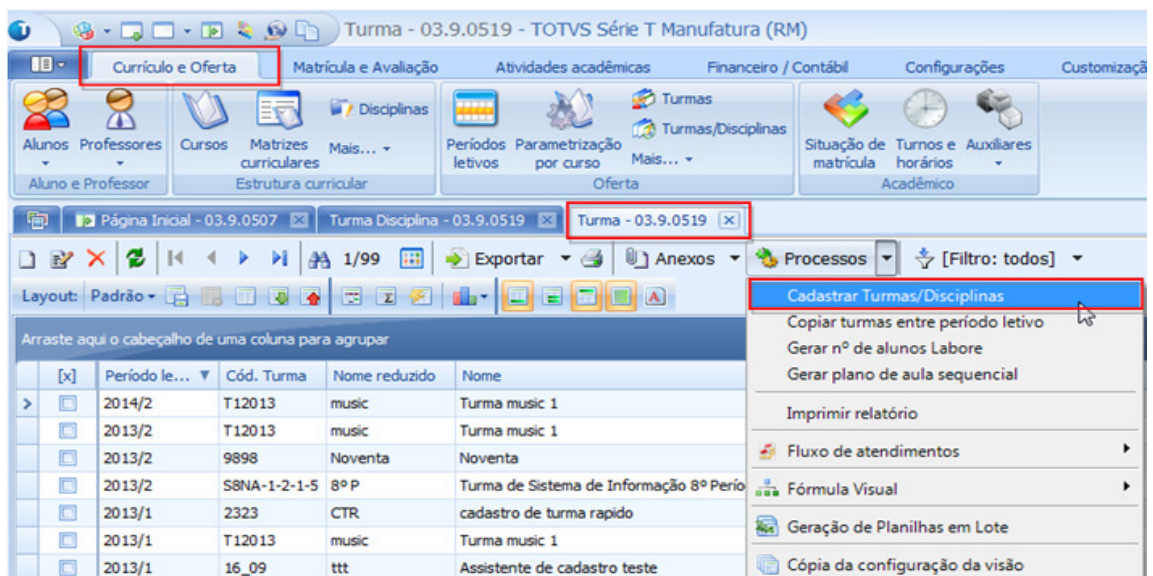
Turma - 03.9.0519 - TOTVS Série T Manufatura (RM)

Currículo e Oferta | Matrícula e Avaliação | Atividades acadêmicas | Financeiro / Contábil | Configurações | Customizaçã

Alunos | Professores | Cursos | Matrizes curriculares | Disciplinas | Mais... | Períodos letivos | Parametrização por curso | Turmas | Turmas/Disciplinas | Mais... | Situação de matrícula | Turnos e horários | Auxiliares

Aluno e Professor | Estrutura curricular | Oferta | Acadêmico

Página Inicial - 03.9.0507 | Turma Disciplina - 03.9.0519 | Turma - 03.9.0519

1/99 | Exportar | Anexos | Processos | [Filtro: todos]

Layout: Padrão

Arraste aqui o cabeçalho de uma coluna para agrupar

| [x] | Período le... | Cód. Turma | Nome reduzido | Nome |
|---|---|---|---|---|
| | 2014/2 | T12013 | music | Turma music 1 |
| | 2013/2 | T12013 | music | Turma music 1 |
| | 2013/2 | 9898 | Noventa | Noventa |
| | 2013/2 | S8NA-1-2-1-5 | 8º P | Turma de Sistema de Informação 8º Perío |
| | 2013/1 | 2323 | CTR | cadastro de turma rapido |
| | 2013/1 | T12013 | music | Turma music 1 |
| | 2013/1 | 16_09 | ttt | Assistente de cadastro teste |

Cadastrar Turmas/Disciplinas
Copiar turmas entre período letivo
Gerar nº de alunos Labore
Gerar plano de aula sequencial
Imprimir relatório
Fluxo de atendimentos
Fórmula Visual
Geração de Planilhas em Lote
Cópia da configuração da visão